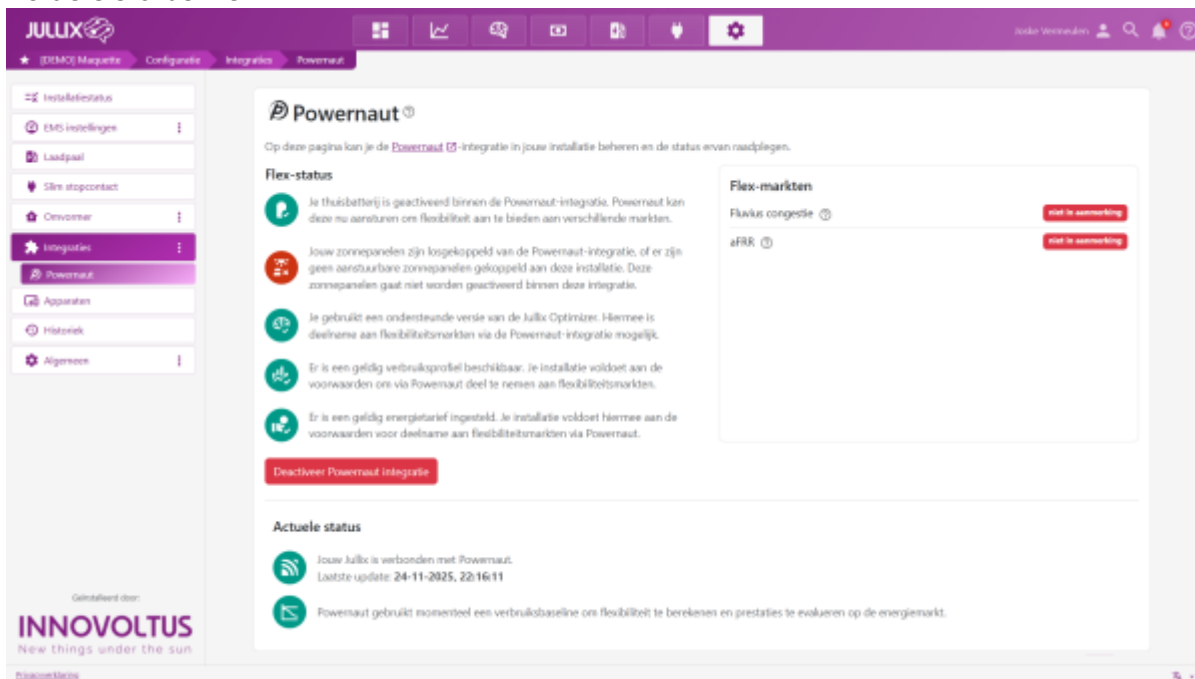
JULLIX

Joske Vermeulen

★ [DEMO] Maquette Configuratie Integraties Powernaut

Installatiestatus
EMS instellingen
Laadpaal
Slim stopcontact
Omvormer
Integraties
Powernaut
Apparaten
Historiek
Algemeen

Geïnstalleerd door:
INNOVOLTUS
New things under the sun

Powernaut

Op deze pagina kan je de Powernaut -integratie in jouw installatie beheren en de status ervan raadplegen.

Flex-status

Je thuisbatterij is geactiveerd binnen de Powernaut-integratie. Powernaut kan deze nu aansturen om flexibiliteit aan te bieden aan verschillende markten.

Jouw zonnepanelen zijn losgekoppeld van de Powernaut-integratie, of er zijn geen aanstuurbare zonnepanelen gekoppeld aan deze installatie. Deze zonnepanelen gaat niet worden geactiveerd binnen deze integratie.

Je gebruikt een ondersteunde versie van de Jullix Optimizer. Hiermee is deelname aan flexibiliteitsmarkten via de Powernaut-integratie mogelijk.

Er is een geldig verbruiksprofiel beschikbaar. Je installatie voldoet aan de voorwaarden om via Powernaut deel te nemen aan flexibiliteitsmarkten.

Er is een geldig energietarief ingesteld. Je installatie voldoet hiermee aan de voorwaarden voor deelname aan flexibiliteitsmarkten via Powernaut.

Deactiveer Powernaut integratie

Flex-markten

Fluvius congestie
niet in aanmerking

aFRR
niet in aanmerking

Actuele status

Jouw Jullix is verbonden met Powernaut.
Laatste update: 24-11-2025, 22:16:11

Powernaut gebruikt momenteel een verbruiksbaseline om flexibiliteit te berekenen en prestaties te evalueren op de energiemarkt.

Privacyverklaring